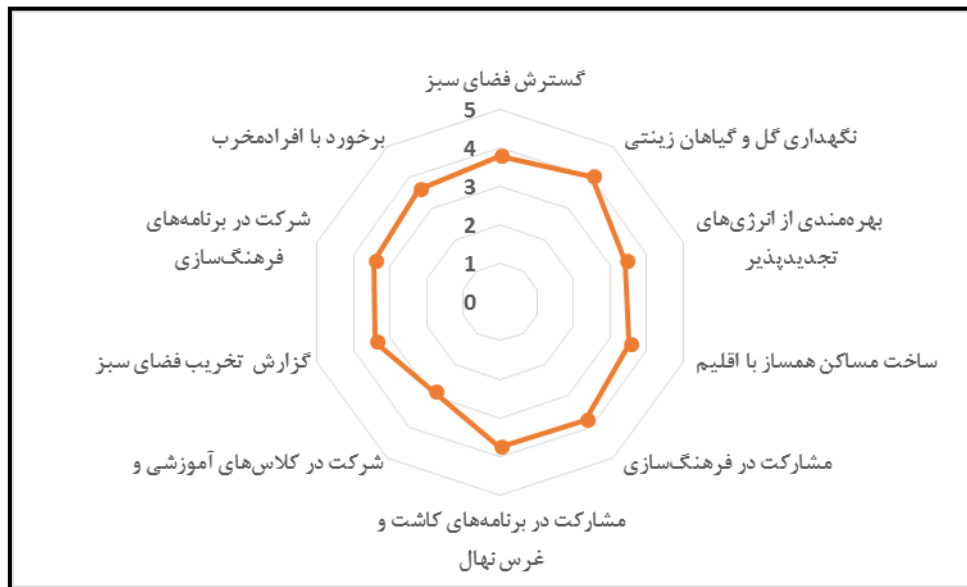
گسترش فضای سبز
5
4
3
2
1
0
نگهداری گل و گیاهان زینتی
بهره‌مندی از انرژی‌های تجدیدپذیر
ساخت مساکن همساز با اقلیم
مشارکت در فرهنگ‌سازی
مشارکت در برنامه‌های کاشت و غرس نهال
شرکت در کلاس‌های آموزشی و
گزارش تخریب فضای سبز
شرکت در برنامه‌های فرهنگ‌سازی
برخورد با افرادمخرب